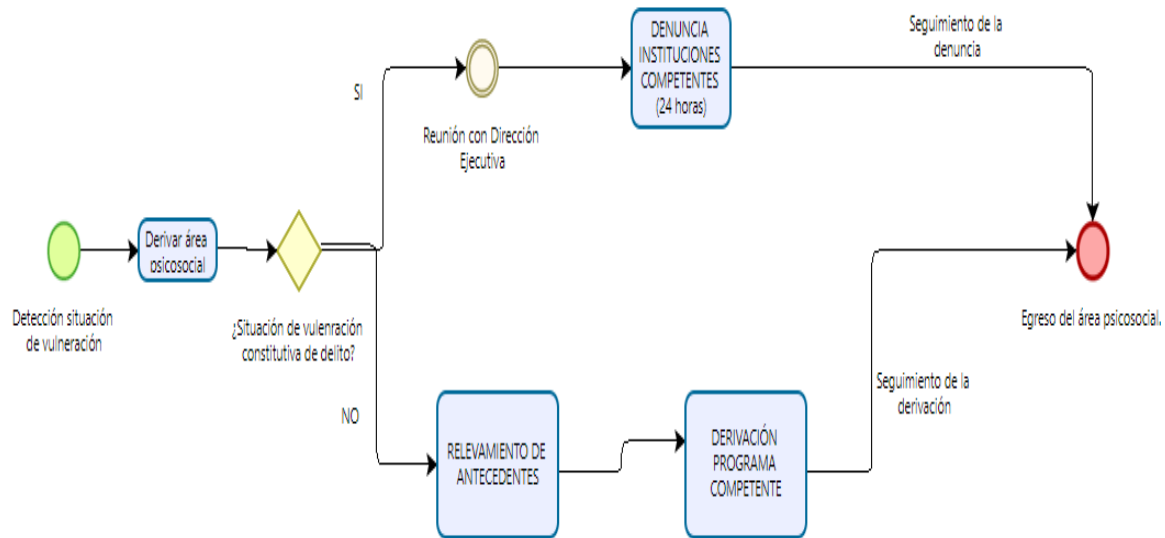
Detección situación de vulneración

Derivar área psicosocial

¿Situación de vulenración constitutiva de delito?

SI

Reunión con Dirección Ejecutiva

DENUNCIA INSTITUCIONES COMPETENTES (24 horas)

Seguimiento de la denuncia

NO

RELEVAMIENTO DE ANTECEDENTES

DERIVACIÓN PROGRAMA COMPETENTE

Seguimiento de la derivación

Egreso del área psicosocial.